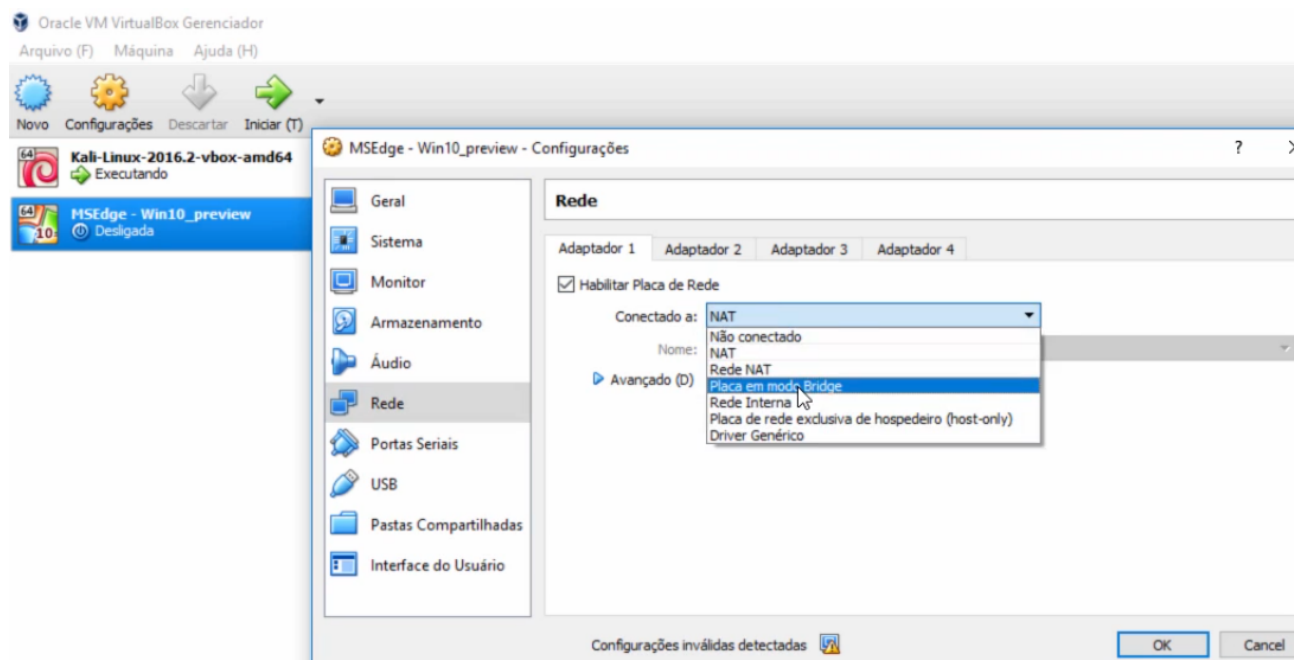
Oracle VM VirtualBox Gerenciador

Arquivo (F) Máquina Ajuda (H)

Novo Configurações Descartar Iniciar (T)

64
Kali-Linux-2016.2-vbox-amd64
Executando

64
10
MSEdge - Win10_preview
Desligada

MSEdge - Win10_preview - Configurações

?

Geral
Sistema
Monitor
Armazenamento
Áudio
Rede
Portas Seriais
USB
Pastas Compartilhadas
Interface do Usuário

Rede

Adaptador 1 Adaptador 2 Adaptador 3 Adaptador 4

Habilitar Placa de Rede

Conectado a: NAT

Nome:

Avançado (D)

Não conectado
NAT
Rede NAT
Placa em modo Bridge
Rede Interna
Placa de rede exclusiva de hospedeiro (host-only)
Driver Genérico

Configurações inválidas detectadas

OK Cancel